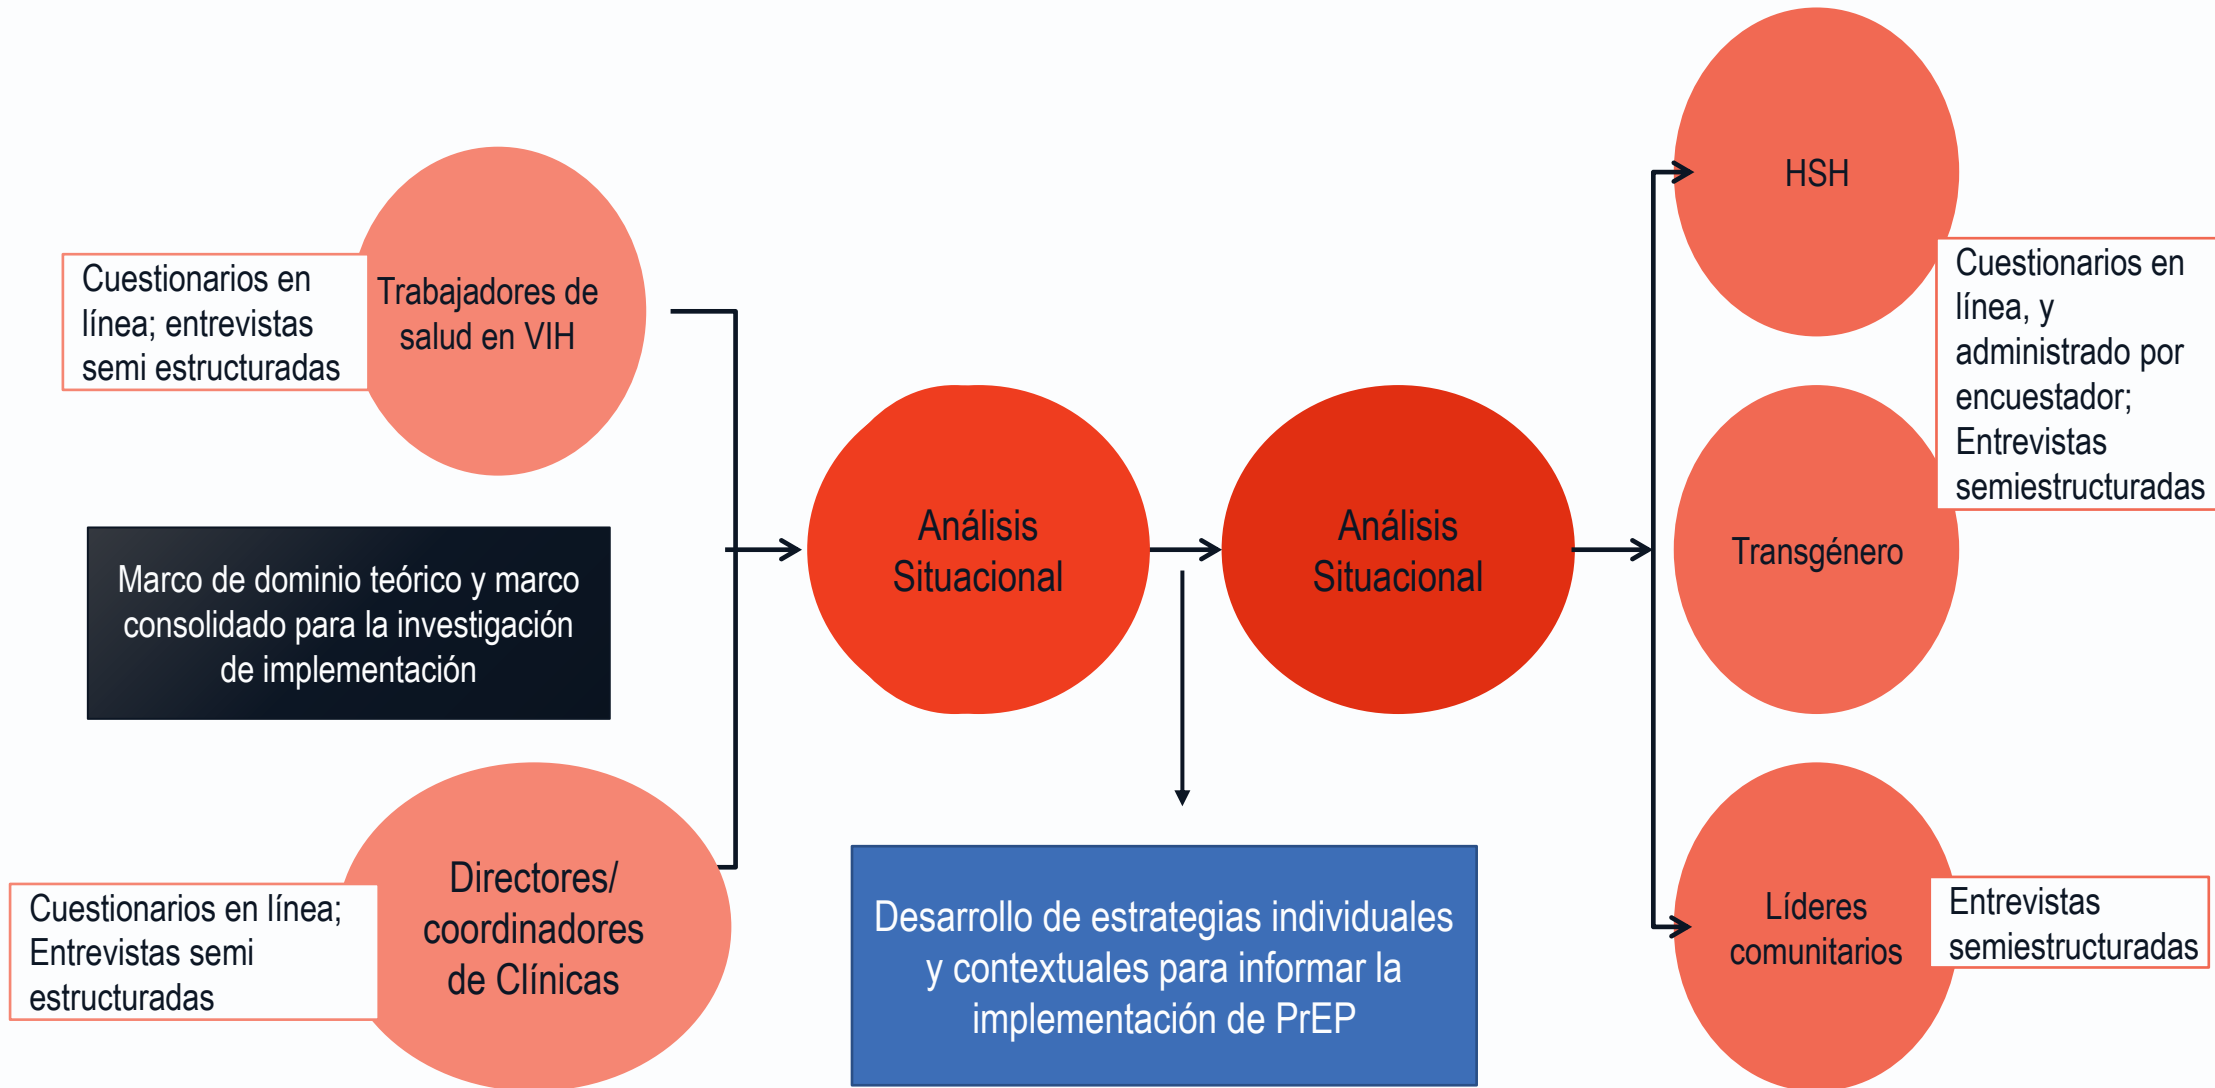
Cuestionarios en línea; entrevistas semi estructuradas

Trabajadores de salud en VIH

Marco de dominio teórico y marco consolidado para la investigación de implementación

Cuestionarios en línea; Entrevistas semi estructuradas

Directores/ coordinadores de Clínicas

Análisis Situacional

Análisis Situacional

Desarrollo de estrategias individuales y contextuales para informar la implementación de PrEP

HSH

Cuestionarios en línea, y administrado por encuestador; Entrevistas semiestructuradas

Transgénero

Líderes comunitarios

Entrevistas semiestructuradas